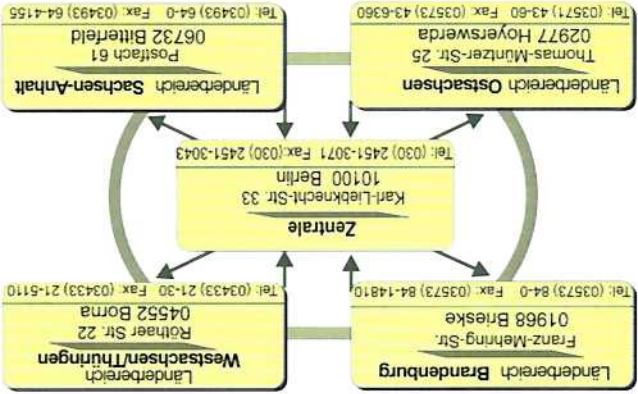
Länderbereich Ostsachsen
Thomas-Müntzer-Str. 25
02977 Hoyerswerda
Tel: (03571) 43-60 Fax: (03573) 43-6360

Länderbereich Sachsen-Anhalt
Postfach 61
06732 Bitterfeld
Tel: (03493) 64-0 Fax: (03493) 64-4155

Zentrale
Karl-Liebknecht-Str. 33
10100 Berlin
Tel: (030) 2451-3071 Fax: (030) 2451-3043

Länderbereich Brandenburg
Franz-Mehring-Str.
01968 Brieske
Tel: (03573) 84-0 Fax: (03573) 84-14810

Länderbereich
Westsachsen/Thüringen
Röthaer Str. 22
04552 Borna
Tel: (03433) 21-30 Fax: (03433) 21-5110